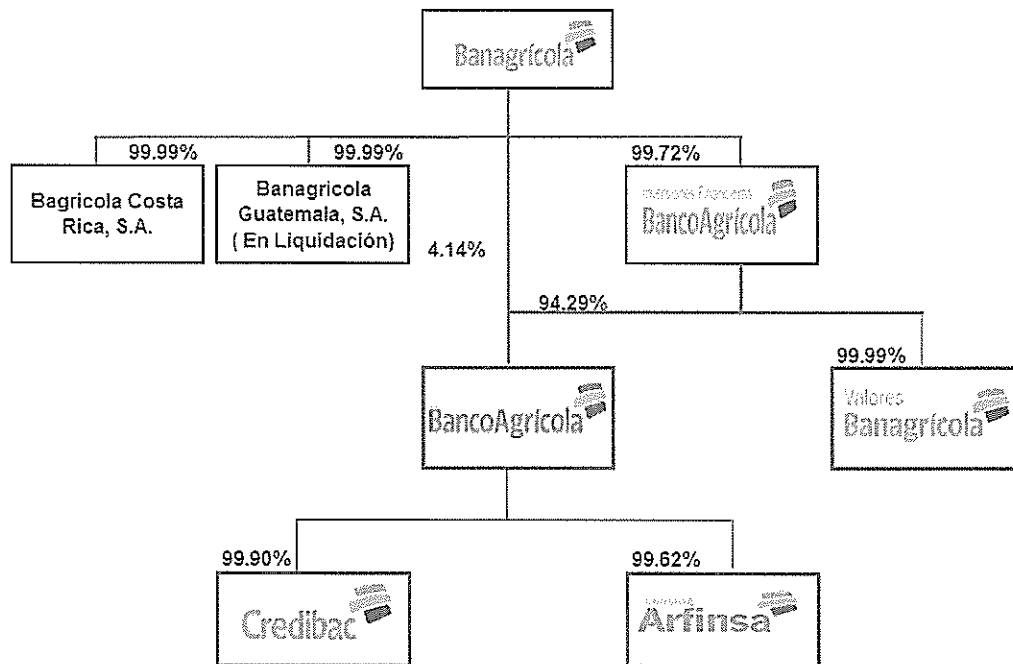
Banagrícola

99.99%

Bagricola Costa Rica, S.A.

99.99%

Banagricola Guatemala, S.A. ( En Liquidación)

4.14%

99.72%

Inversiones Financieras BancoAgrícola

94.29%

99.99%

BancoAgrícola

Valores Banagrícola

99.90%

Credibac

99.62%

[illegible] Arfinsa